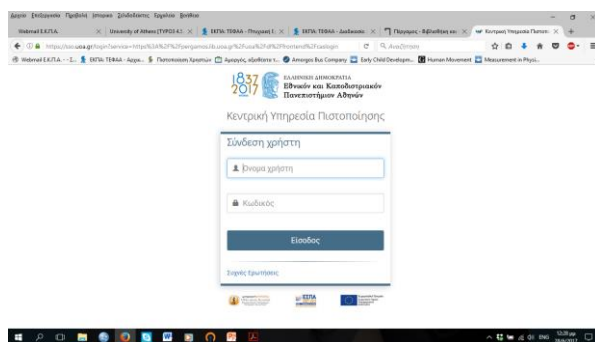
Αρχείο Επεξεργασία Προβολή Ιστορικό Σελιδοδείκτες Εργαλεία Βοήθεια

Webmail E.K.Π.A. × | University of Athens (TYPO3 4.5) × | ΕΚΠΑ-ΤΕΦΑΑ - Πτυχιακή Ε... × | ΕΚΠΑ-ΤΕΦΑΑ - Διαδικασία... × | Πάργαμος - Βιβλιοθήκη και... × | Κεντρική Υπηρεσία Πιστοπ... × | +

https://sso.uoa.gr/login?service=https%3A%2F%2Fpergamos.lib.uoa.gr%2Fuoa%2Fdl%2Ffrontend%2Fuaslogin | C | Αναζήτηση

Webmail E.K.Π.A. - Σ... | ΕΚΠΑ-ΤΕΦΑΑ - Αρχικ... | Πιστοποίηση Χρηστών | Αρχαιος αξιόλογα τ... | Amorgos Bus Company | Early Child Developm... | Human Movement | Measurement in Physi...

1837 2017 ΕΛΛΗΝΙΚΗ ΔΗΜΟΚΡΑΤΙΑ Εθνικόν και Καποδιστριακόν Πανεπιστήμιον Αθηνών

Κεντρική Υπηρεσία Πιστοποίησης

Σύνδεση χρήστη

Όνομα χρήστη

Κωδικός

Είσοδος

Συχνές Ερωτήσεις

ΕΣΠΑ

12:28 μμ 15/6/2017